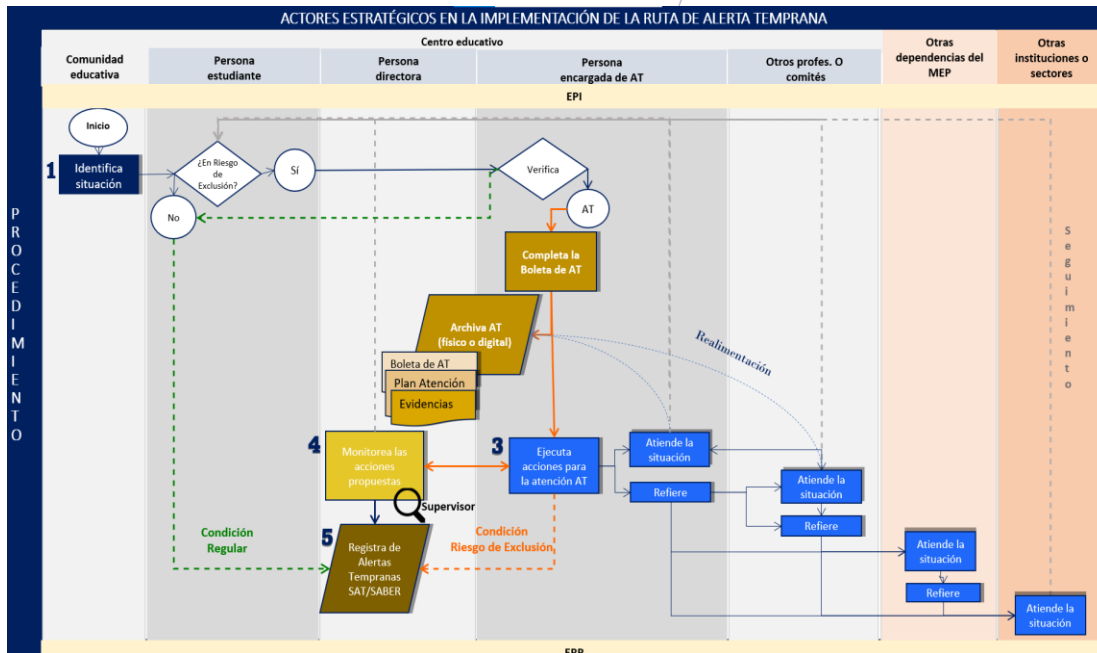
ACTORES ESTRATÉGICOS EN LA IMPLEMENTACIÓN DE LA RUTA DE ALERTA TEMPRANA

Centro educativo

| Comunidad educativa | Persona estudiante | Persona directora | Persona encargada de AT | Otros profes. O comités | Otras dependencias del MEP | Otras instituciones o sectores |
|---|---|---|---|---|---|---|

EPI

PROCEDIMIENTO

Inicio

1 Identifica situación

¿En Riesgo de Exclusión?

Sí

No

Verifica

AT

Completa la Boleta de AT

Archiva AT (físico o digital)

Boleta de AT

Plan Atención

Evidencias

Realimentación

Seguimiento

4 Monitorea las acciones propuestas

Supervisor

3 Ejecuta acciones para la atención AT

Atiende la situación

Refiere

Atiende la situación

Refiere

Atiende la situación

Refiere

Atiende la situación

Condición Regular

Condición Riesgo de Exclusión

5 Registra de Alertas Tempranas SAT/SABER

EPP